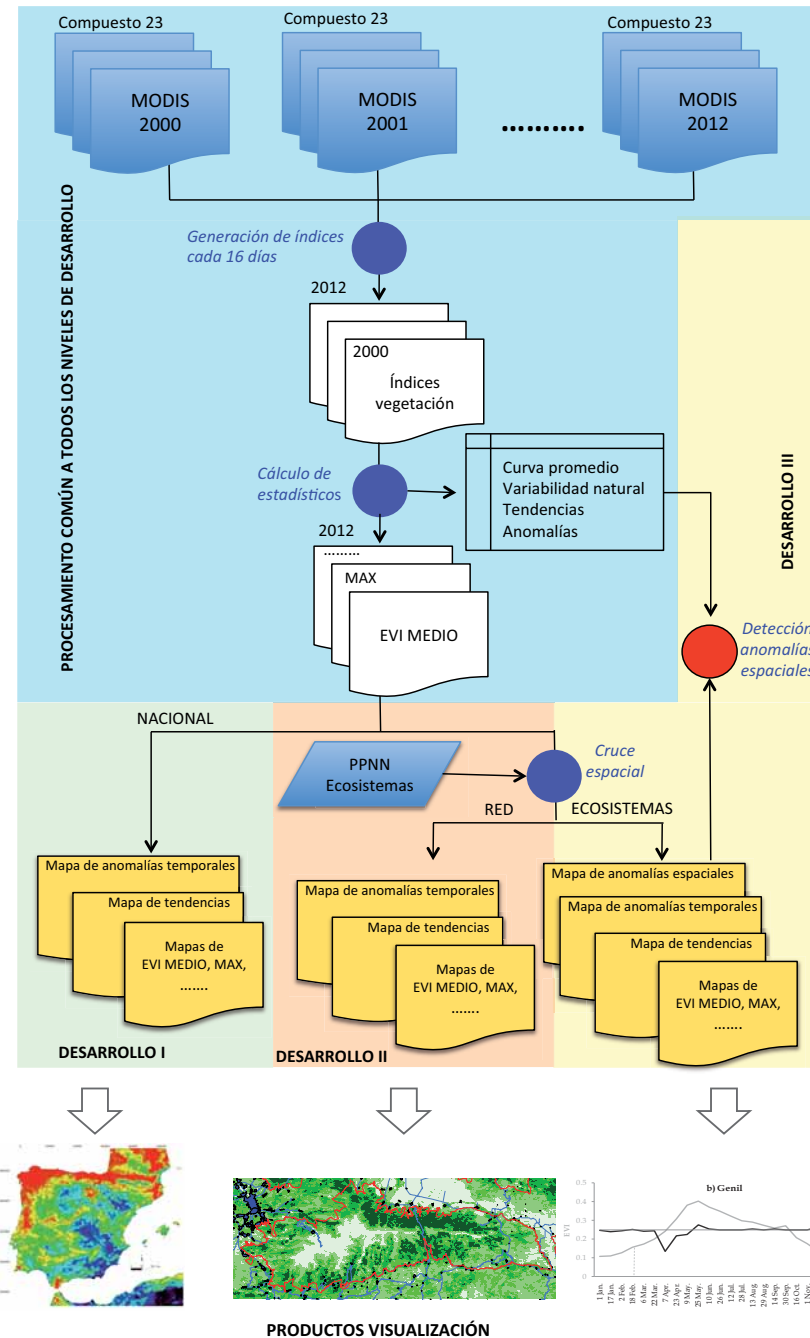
Compuesto 23
MODIS
2000

Compuesto 23
MODIS
2001

.........

Compuesto 23
MODIS
2012

PROCESAMIENTO COMÚN A TODOS LOS NIVELES DE DESARROLLO

Generación de índices cada 16 días

2012
2000
Índices vegetación

Cálculo de estadísticos

Curva promedio
Variabilidad natural
Tendencias
Anomalías

2012
........
MAX
EVI MEDIO

DESARROLLO III

Detección anomalías espaciales

NACIONAL

PPNN
Ecosistemas

Cruce espacial

RED

ECOSISTEMAS

Mapa de anomalías temporales
Mapa de tendencias
Mapas de EVI MEDIO, MAX, .......

DESARROLLO I

Mapa de anomalías temporales
Mapa de tendencias
Mapas de EVI MEDIO, MAX, .......

DESARROLLO II

Mapa de anomalías espaciales
Mapa de anomalías temporales
Mapa de tendencias
Mapas de EVI MEDIO, MAX, .......

b) Genil
0.5
0.4
0.3
0.2
0.1
0
EVI
1 Jan. 17 Jan. 2 Feb. 18 Feb. 6 Mar. 22 Mar. 7 Apr. 23 Apr. 9 May. 25 May. 10 Jun. 26 Jun. 12 Jul. 28 Jul. 13 Aug. 29 Aug. 14 Sep. 30 Sep. 16 Oct. 1 Nov.

PRODUCTOS VISUALIZACIÓN